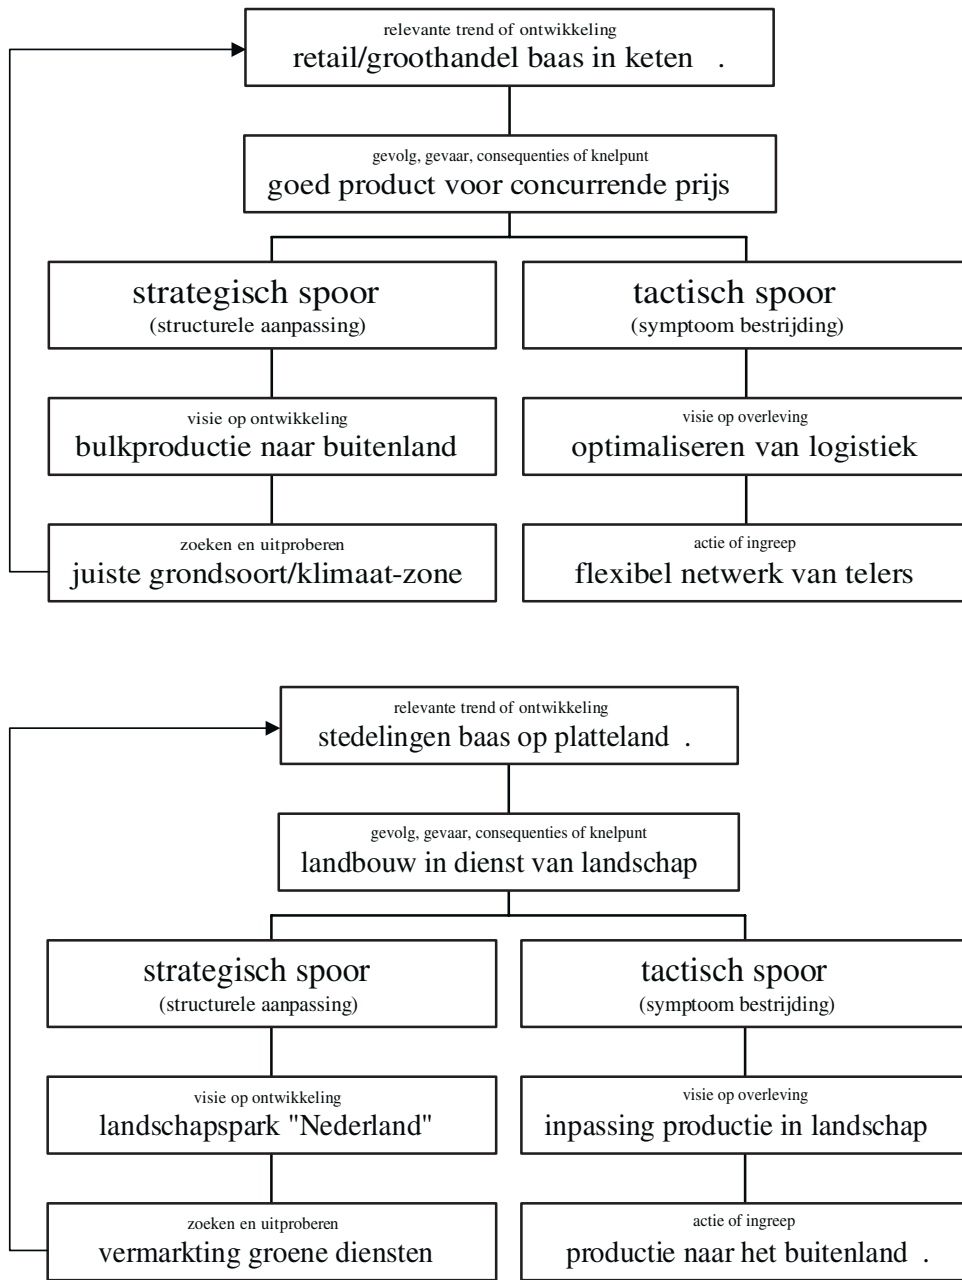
relevante trend of ontwikkeling
retail/groothandel baas in keten .

gevolg, gevaar, consequenties of knelpunt
goed product voor concurrende prijs

strategisch spoor
(structurele aanpassing)

tactisch spoor
(symptoom bestrijding)

visie op ontwikkeling
bulkproductie naar buitenland

visie op overleving
optimaliseren van logistiek

zoeken en uitproberen
juiste grondsoort/klimaat-zone

actie of ingreep
flexibel netwerk van telers

relevante trend of ontwikkeling
stedelingen baas op platteland .

gevolg, gevaar, consequenties of knelpunt
landbouw in dienst van landschap

strategisch spoor
(structurele aanpassing)

tactisch spoor
(symptoom bestrijding)

visie op ontwikkeling
landschapspark "Nederland"

visie op overleving
inpassing productie in landschap

zoeken en uitproberen
vermarkting groene diensten

actie of ingreep
productie naar het buitenland .